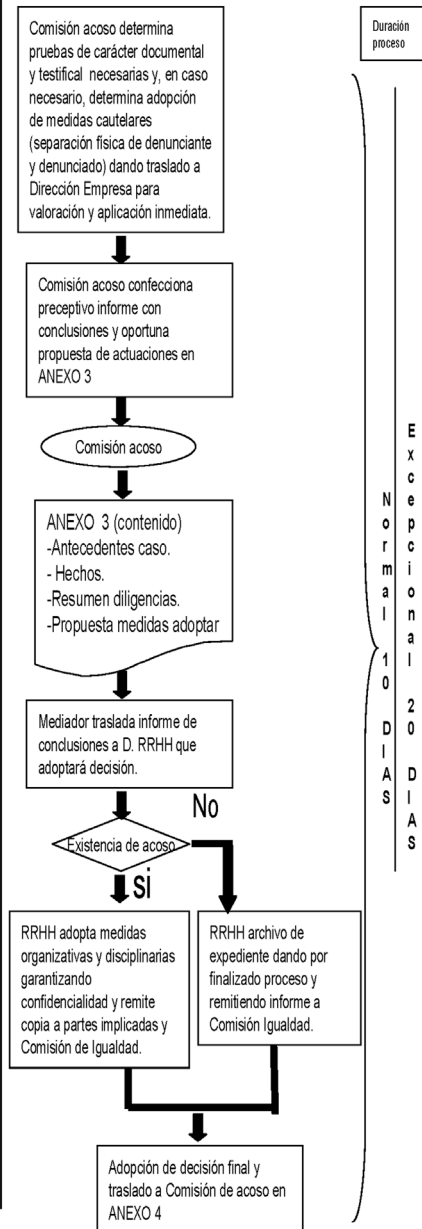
Comisión acoso determina pruebas de carácter documental y testifical necesarias y, en caso necesario, determina adopción de medidas cautelares (separación física de denunciante y denunciado) dando traslado a Dirección Empresa para valoración y aplicación inmediata.

Duración proceso

Comisión acoso confecciona preceptivo informe con conclusiones y oportuna propuesta de actuaciones en ANEXO 3

Comisión acoso

ANEXO 3 (contenido)
-Antecedentes caso.
- Hechos.
-Resumen diligencias.
-Propuesta medidas adoptar

Normal 10 DIAS

Excepcional 20 DIAS

Mediador traslada informe de conclusiones a D. RRHH que adoptará decisión.

No

Existencia de acoso

Si

RRHH adopta medidas organizativas y disciplinarias garantizando confidencialidad y remite copia a partes implicadas y Comisión de Igualdad.

RRHH archivo de expediente dando por finalizado proceso y remitiendo informe a Comisión Igualdad.

Adopción de decisión final y traslado a Comisión de acoso en ANEXO 4